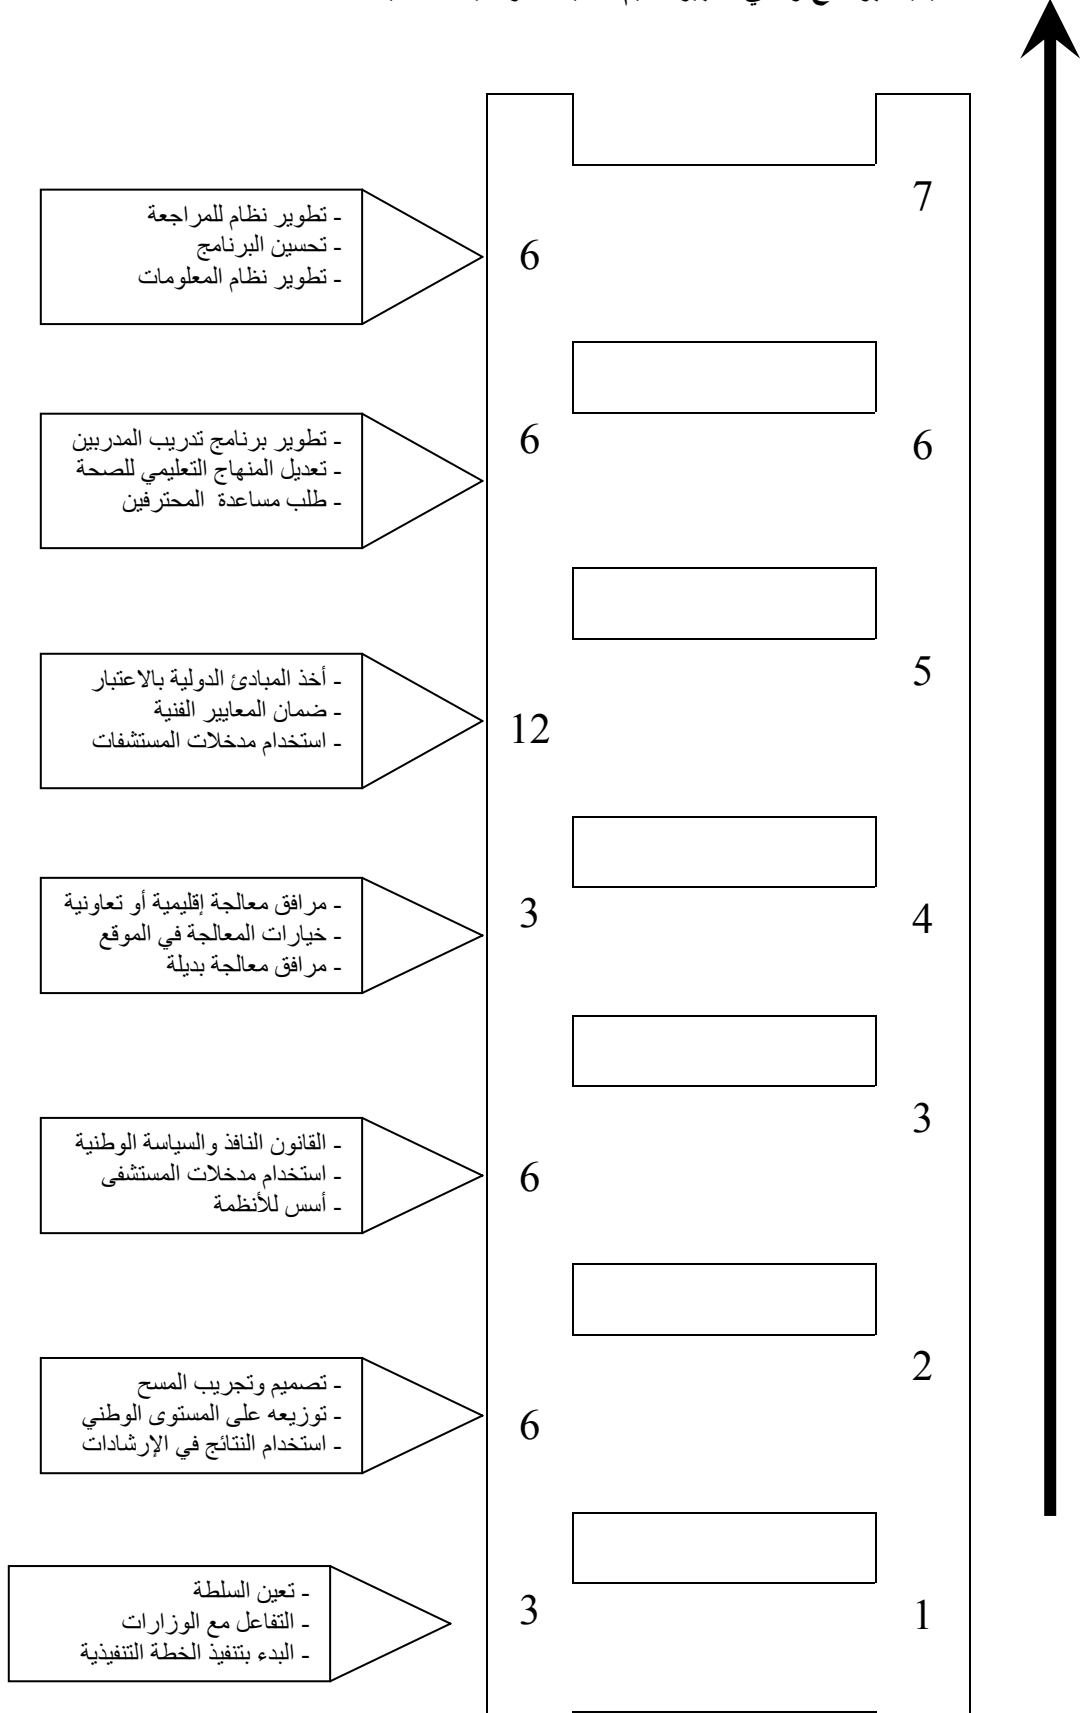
7

- تطوير نظام للمراجعة
- تحسين البرنامج
- تطوير نظام المعلومات

6

- تطوير برنامج تدريب المدربين
- تعديل المنهاج التعليمي للصحة
- طلب مساعدة المحترفين

6

6

5

- أخذ المبادئ الدولية بالاعتبار
- ضمان المعايير الفنية
- استخدام مدخلات المستشفيات

12

- مرافق معالجة إقليمية أو تعاونية
- خيارات المعالجة في الموقع
- مرافق معالجة بديلة

3

4

3

- القانون النافذ والسياسة الوطنية
- استخدام مدخلات المستشفى
- أسس للأنظمة

6

2

- تصميم وتجريب المسح
- توزيعه على المستوى الوطني
- استخدام النتائج في الإرشادات

6

- تعين السلطة
- التفاعل مع الوزارات
- البدء بتنفيذ الخطة التنفيذية

3

1